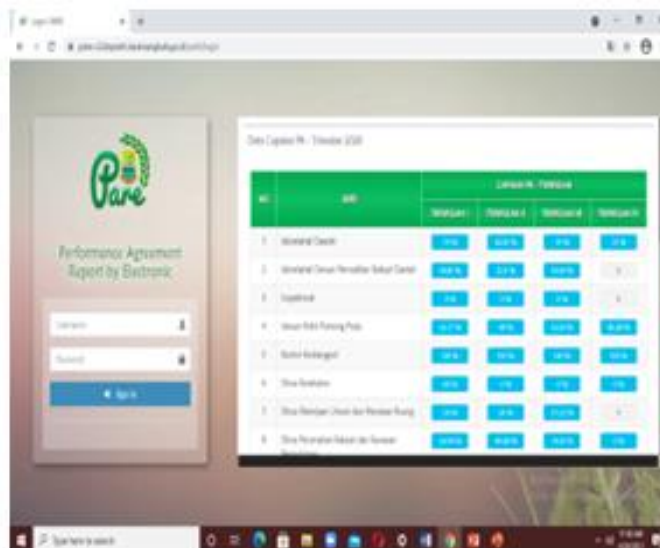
Pare

Performance Agreement Report by Electronic

Username

Password

Sign In

Data Capaian PK - Triwulan 2020

| NO | SKPD | Capaian PK - Triwulan | | | |
|---|---|---|---|---|---|
| | | Triwulan I | Triwulan II | Triwulan III | Triwulan IV |
| 1 | Sekretariat Daerah | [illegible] | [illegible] | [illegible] | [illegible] |
| 2 | Sekretariat Dewan Perwakilan Rakyat Daerah | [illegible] | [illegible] | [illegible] | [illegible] |
| 3 | Inspektorat | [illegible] | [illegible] | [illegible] | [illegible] |
| 4 | Satuan Polisi Pamong Praja | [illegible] | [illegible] | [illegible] | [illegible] |
| 5 | Badan Kesbangpol | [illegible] | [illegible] | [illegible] | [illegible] |
| 6 | Dinas Kesehatan | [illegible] | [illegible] | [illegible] | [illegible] |
| 7 | Dinas Pekerjaan Umum dan Penataan Ruang | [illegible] | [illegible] | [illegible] | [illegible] |
| 8 | Dinas Perumahan Rakyat dan Kawasan Permukiman | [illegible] | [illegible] | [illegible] | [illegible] |

Type here to search